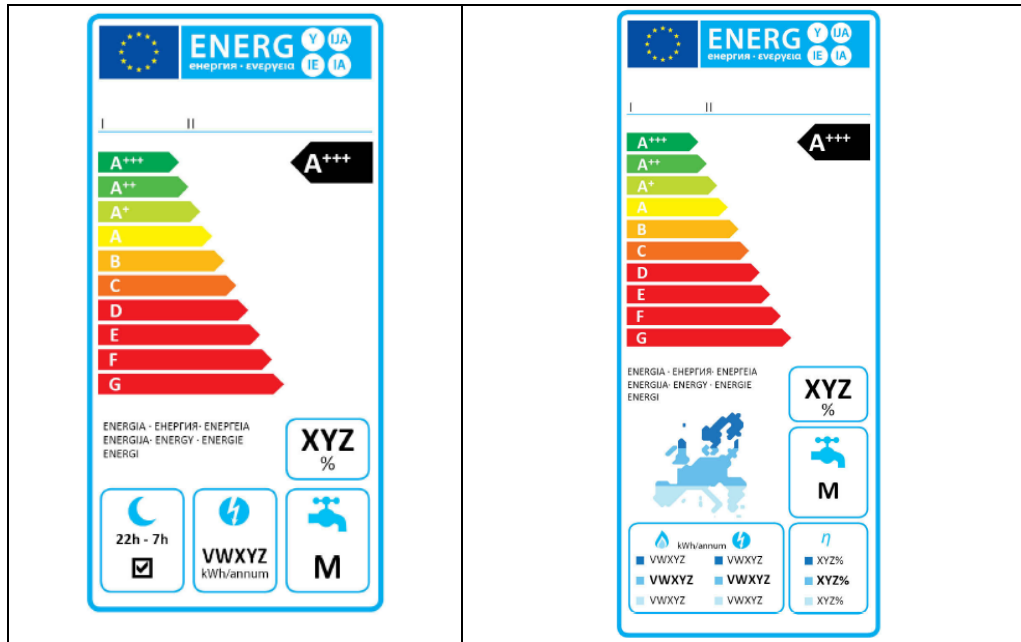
ENERG Y IJA IE IA
енергия · ενεργεια

I II

A+++
A++
A+
A
B
C
D
E
F
G

A+++

ENERGIA · ЕНЕРГИЯ· ΕΝΕΡΓΕΙΑ
ENERGIJA · ENERGY · ENERGIE
ENERGI

XYZ
%

22h - 7h
☑

VWXYZ
kWh/annum

M

ENERG Y IJA IE IA
енергия · ενεργεια

I II

A+++
A++
A+
A
B
C
D
E
F
G

A+++

ENERGIA · ЕНЕРГИЯ· ΕΝΕΡΓΕΙΑ
ENERGIJA · ENERGY · ENERGIE
ENERGI

XYZ
%

M

kWh/annum
VWXYZ VWXYZ
VWXYZ VWXYZ
VWXYZ VWXYZ

η
XYZ%
XYZ%
XYZ%